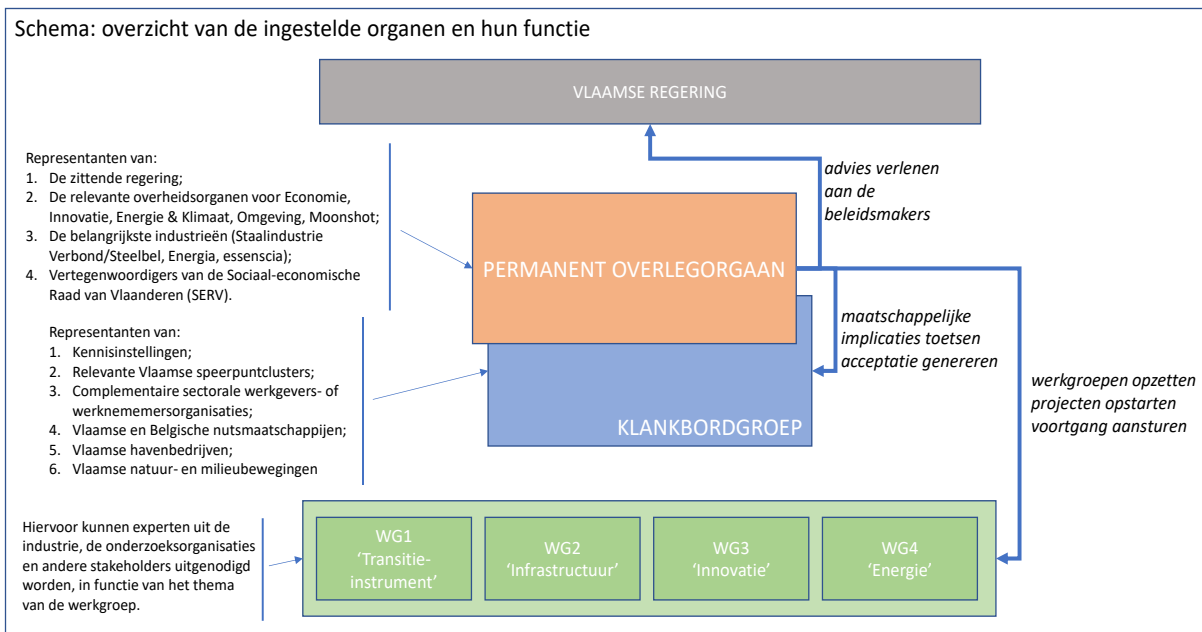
Schema: overzicht van de ingestelde organen en hun functie

VLAAMSE REGERING

Representanten van:
1. De zittende regering;
2. De relevante overheidsorganen voor Economie, Innovatie, Energie & Klimaat, Omgeving, Moonshot;
3. De belangrijkste industrieën (Staalindustrie Verbond/Steelbel, Energia, essenscia);
4. Vertegenwoordigers van de Sociaal-economische Raad van Vlaanderen (SERV).

advies verlenen aan de beleidsmakers

PERMANENT OVERLEGORGAAN

maatschappelijke implicaties toetsen acceptatie genereren

Representanten van:
1. Kennisinstellingen;
2. Relevante Vlaamse speerpuntclusters;
3. Complementaire sectorale werkgevers- of werknemersorganisaties;
4. Vlaamse en Belgische nutsmaatschappijen;
5. Vlaamse havenbedrijven;
6. Vlaamse natuur- en milieubewegingen

KLANKBORDGROEP

werkgroepen opzetten projecten opstarten voortgang aansturen

Hiervoor kunnen experten uit de industrie, de onderzoeksorganisaties en andere stakeholders uitgenodigd worden, in functie van het thema van de werkgroep.

WG1 'Transitie-instrument'

WG2 'Infrastructuur'

WG3 'Innovatie'

WG4 'Energie'